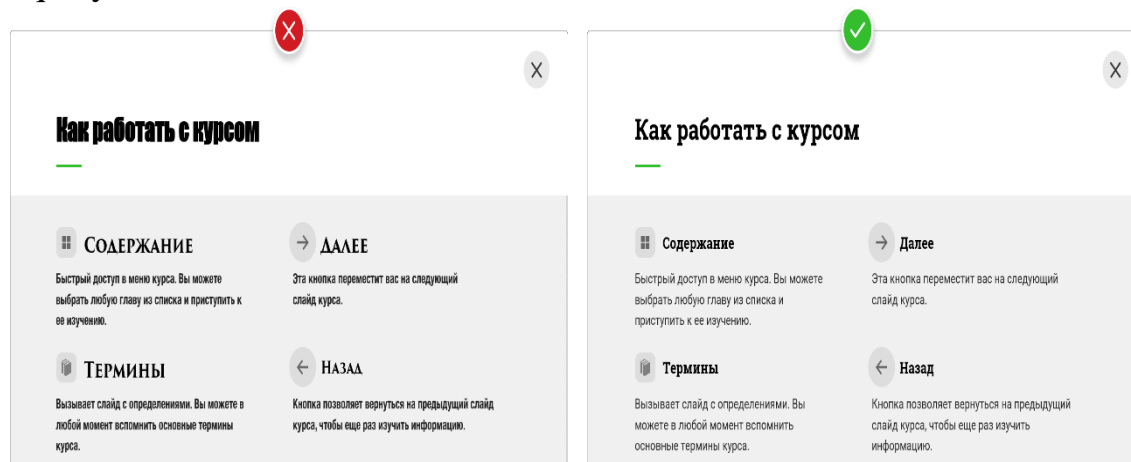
X

Как работать с курсом

Содержание

Быстрый доступ в меню курса. Вы можете выбрать любую главу из списка и приступить к ее изучению.

Далее

Эта кнопка переместит вас на следующий слайд курса.

Термины

Вызывает слайд с определениями. Вы можете в любой момент вспомнить основные термины курса.

Назад

Кнопка позволяет вернуться на предыдущий слайд курса, чтобы еще раз изучить информацию.

X

Как работать с курсом

Содержание

Быстрый доступ в меню курса. Вы можете выбрать любую главу из списка и приступить к ее изучению.

Далее

Эта кнопка переместит вас на следующий слайд курса.

Термины

Вызывает слайд с определениями. Вы можете в любой момент вспомнить основные термины курса.

Назад

Кнопка позволяет вернуться на предыдущий слайд курса, чтобы еще раз изучить информацию.